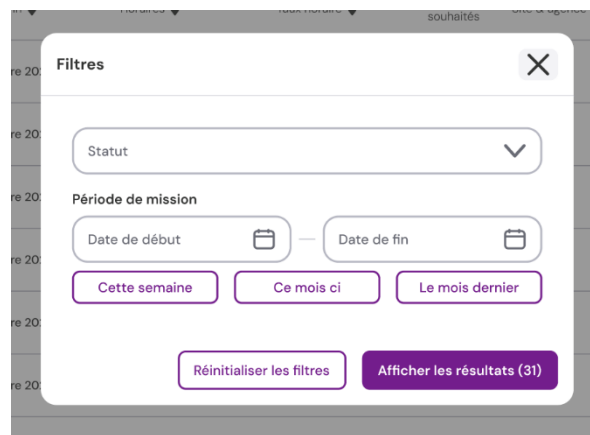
souhaités

re 20
re 20
re 20
re 20
re 20
re 20

Filtres

Statut

Période de mission

Date de début — Date de fin

Cette semaine
Ce mois ci
Le mois dernier

Réinitialiser les filtres
Afficher les résultats (31)